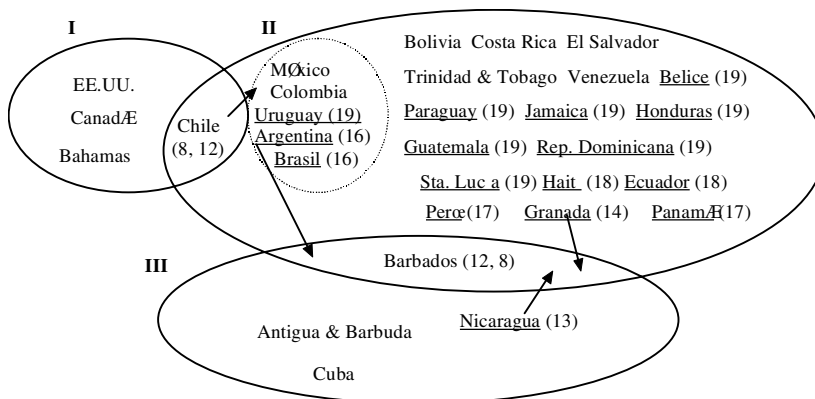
I

II

EE.UU.

CanadÆ

Bahamas

Chile (8, 12)

MØxico

Colombia

Uruguay (19)

Argentina (16)

Brasil (16)

Bolivia Costa Rica El Salvador

Trinidad & Tobago Venezuela Belice (19)

Paraguay (19) Jamaica (19) Honduras (19)

Guatemala (19) Rep. Dominicana (19)

Sta. Luc a (19) Hait (18) Ecuador (18)

Perœ (17) Granada (14) PanamÆ (17)

III

Barbados (12, 8)

Nicaragua (13)

Antigua & Barbuda

Cuba